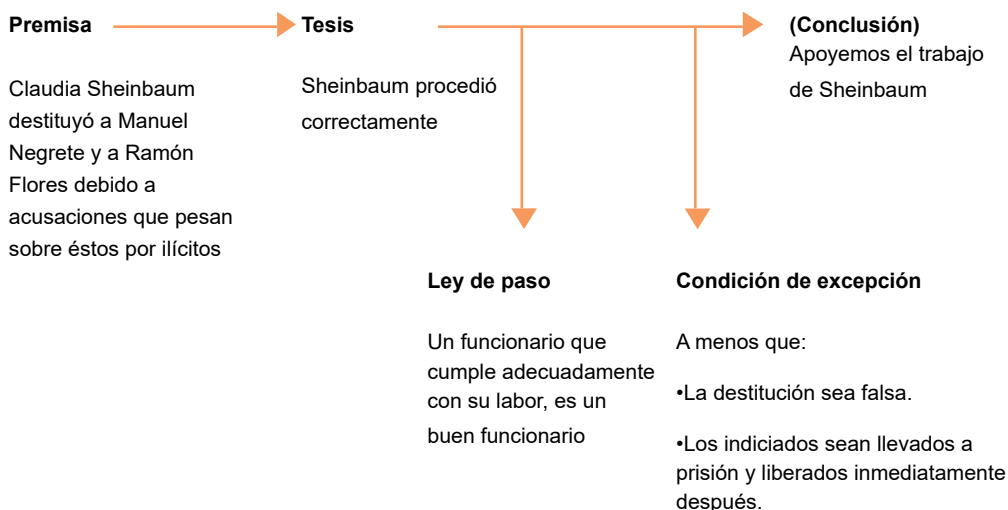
Premisa

Claudia Sheinbaum destituyó a Manuel Negrete y a Ramón Flores debido a acusaciones que pesan sobre éstos por ilícitos

Tesis

Sheinbaum procedió correctamente

(Conclusión)
Apoyemos el trabajo de Sheinbaum

Ley de paso

Un funcionario que cumple adecuadamente con su labor, es un buen funcionario

Condición de excepción

A menos que:

•La destitución sea falsa.

•Los indiciados sean llevados a prisión y liberados inmediatamente después.